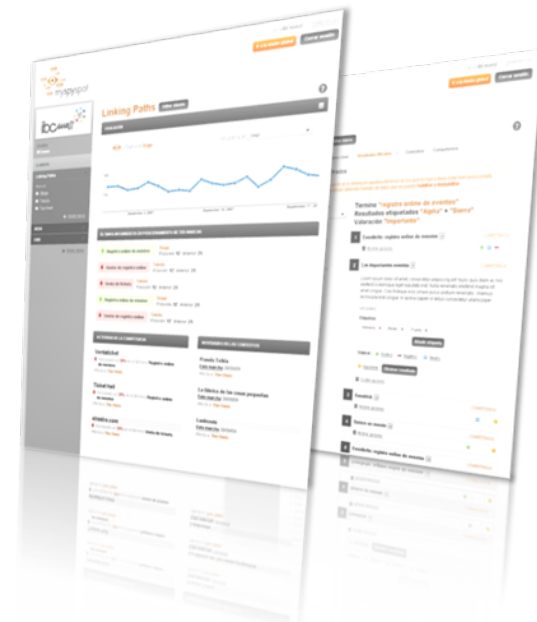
Linking Paths

Ir a la vista global

Cerrar sesión

Ir a la vista global

Cerrar sesión

Termino "registro online de eventos"
Resultados etiquetados "Alpha" + "Sierra"
Valoración "Importante"

Las importantes eventos

Vertabilidad

Ticket hall

Prueda Tablo

La fábrica de las cosas pequeñas

Resolver contenido

Eventica

Gestión de eventos

Gestión registro online de eventos